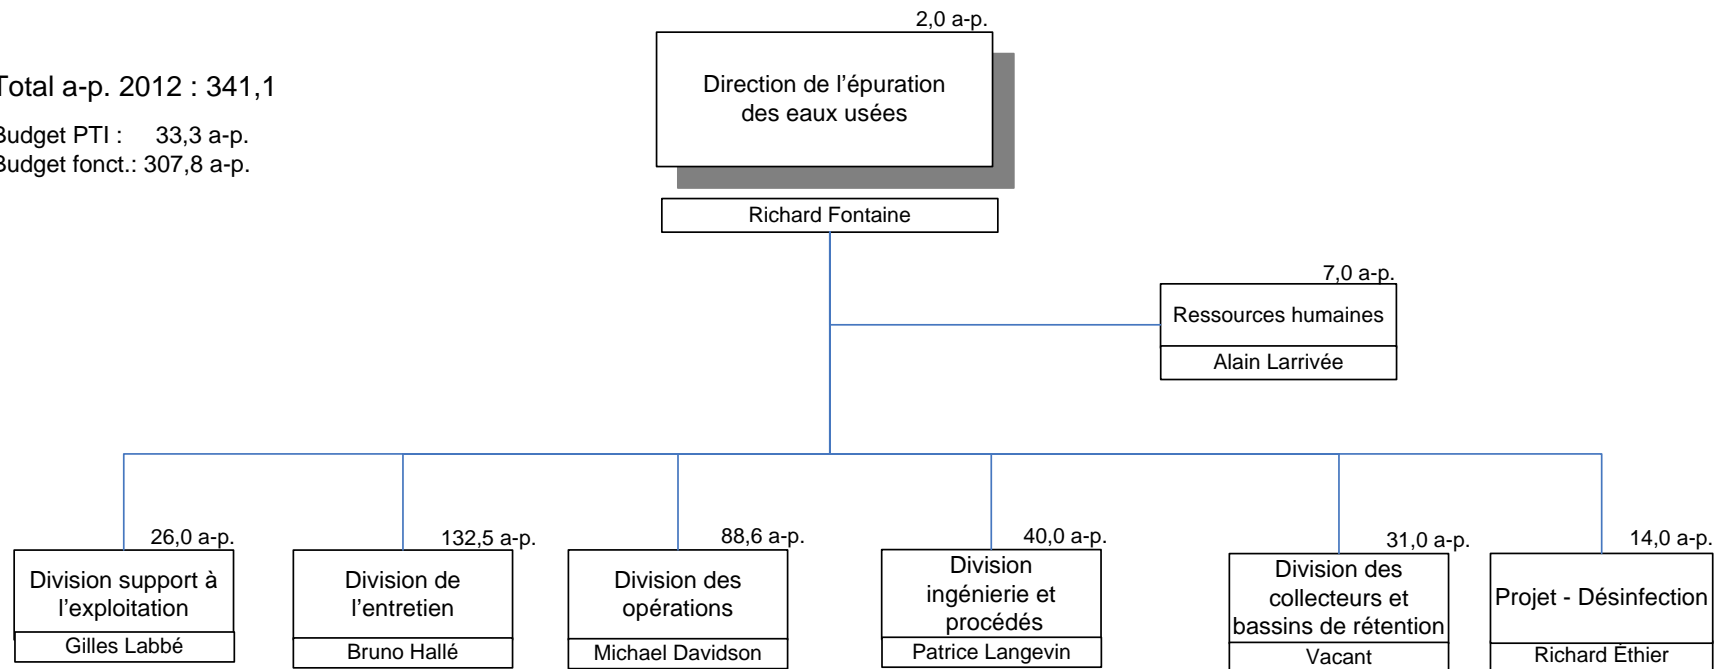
Total a-p. 2012 : 341,1

Budget PTI : 33,3 a-p.
Budget fonct.: 307,8 a-p.

2,0 a-p.
Direction de l'épuration des eaux usées
Richard Fontaine

7,0 a-p.
Ressources humaines
Alain Larrivée

26,0 a-p.
Division support à l'exploitation
Gilles Labbé

132,5 a-p.
Division de l'entretien
Bruno Hallé

88,6 a-p.
Division des opérations
Michael Davidson

40,0 a-p.
Division ingénierie et procédés
Patrice Langevin

31,0 a-p.
Division des collecteurs et bassins de rétention
Vacant

14,0 a-p.
Projet - Désinfection
Richard Éthier